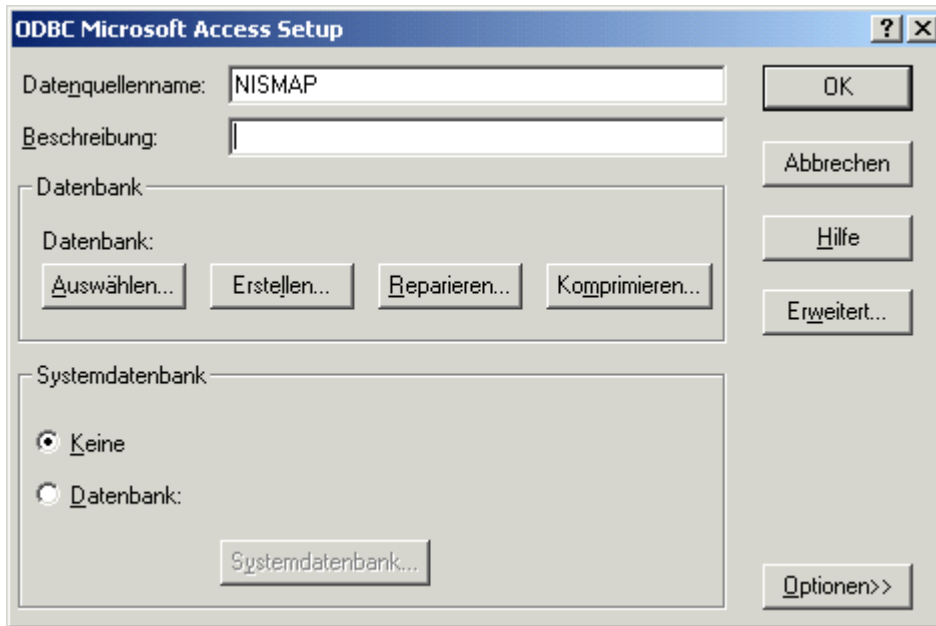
ODBC Microsoft Access Setup
?
X
Datenquellenname: NISMAP
Beschreibung:
Datenbank
Datenbank:
Auswählen...
Erstellen...
Reparieren...
Komprimieren...
Systemdatenbank
Keine
Datenbank:
Systemdatenbank...
OK
Abbrechen
Hilfe
Erweitert...
Optionen>>